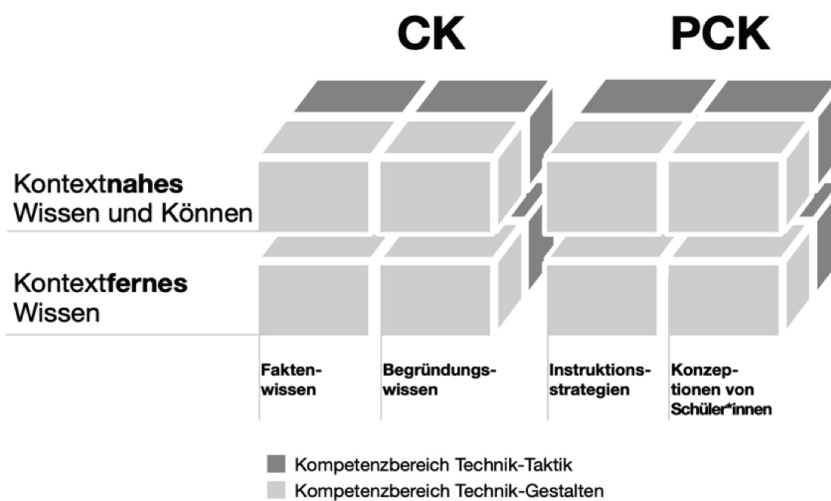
CK

PCK

Kontextnahes Wissen und Können

Kontextfernes Wissen

Faktenwissen

Begründungswissen

Instruktionsstrategien

Konzeptionen von Schüler*innen

Kompetenzbereich Technik-Taktik

Kompetenzbereich Technik-Gestalten